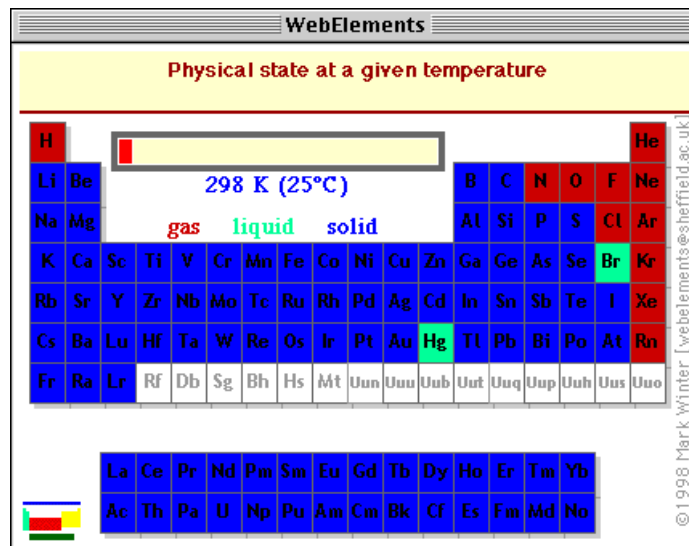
WebElements

Physical state at a given temperature

298 K (25°C)

gas liquid solid

| H | | | | | | | | | | | | | | | | | He |
|---|---|---|---|---|---|---|---|---|---|---|---|---|---|---|---|---|---|
| Li | Be | | | | | | | | | | | B | C | N | O | F | Ne |
| Na | Mg | | | | | | | | | | | Al | Si | P | S | Cl | Ar |
| K | Ca | Sc | Ti | V | Cr | Mn | Fe | Co | Ni | Cu | Zn | Ga | Ge | As | Se | Br | Kr |
| Rb | Sr | Y | Zr | Nb | Mo | Tc | Ru | Rh | Pd | Ag | Cd | In | Sn | Sb | Te | I | Xe |
| Cs | Ba | Lu | Hf | Ta | W | Re | Os | Ir | Pt | Au | Hg | Tl | Pb | Bi | Po | At | Rn |
| Fr | Ra | Lr | Rf | Db | Sg | Bh | Hs | Mt | Uun | Uuu | Uub | Uut | Uuq | Uup | Uuh | Uus | Uuo |

| La | Ce | Pr | Nd | Pm | Sm | Eu | Gd | Tb | Dy | Ho | Er | Tm | Yb |
|---|---|---|---|---|---|---|---|---|---|---|---|---|---|
| Ac | Th | Pa | U | Np | Pu | Am | Cm | Bk | Cf | Es | Fm | Md | No |

©1998 Mark Winter [webelements@sheffield.ac.uk]